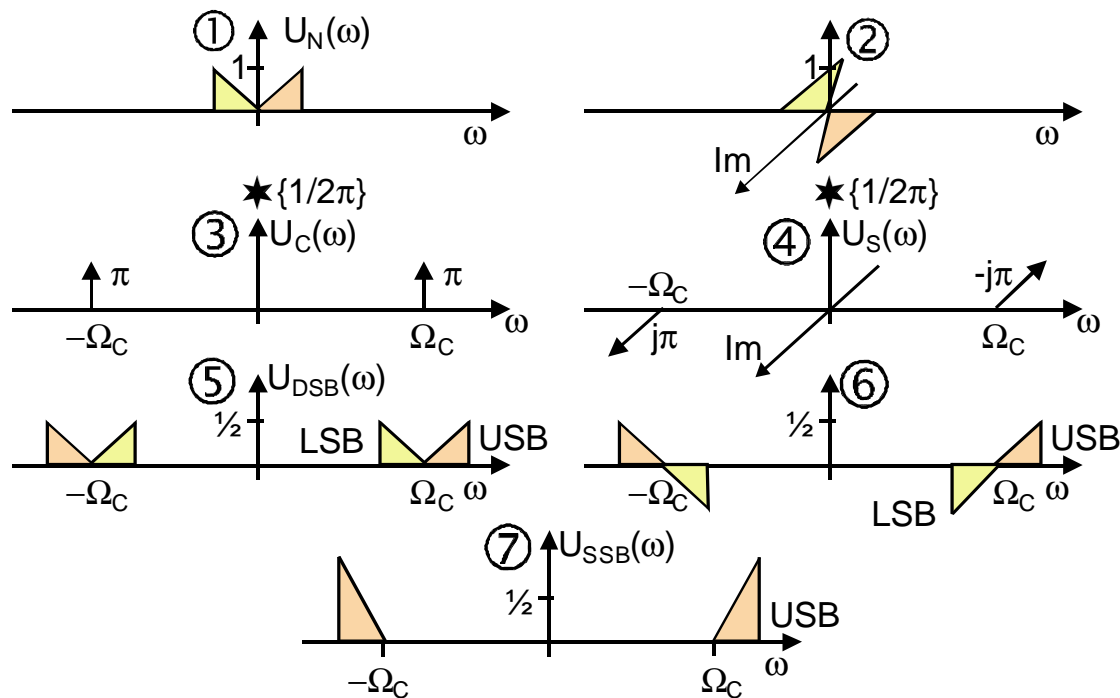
① $U_N(\omega)$
1
$\omega$

② 1
Im
$\omega$

$\star\{1/2\pi\}$
③ $U_C(\omega)$
$\pi$
$\pi$
$-\Omega_C$
$\Omega_C$
$\omega$

$\star\{1/2\pi\}$
④ $U_S(\omega)$
$-\Omega_C$
$-j\pi$
$j\pi$
Im
$\Omega_C$
$\omega$

⑤ $U_{DSB}(\omega)$
½
LSB
USB
$-\Omega_C$
$\Omega_C$
$\omega$

⑥ ½
USB
$-\Omega_C$
LSB
$\Omega_C$
$\omega$

⑦ $U_{SSB}(\omega)$
½
USB
$-\Omega_C$
$\Omega_C$
$\omega$